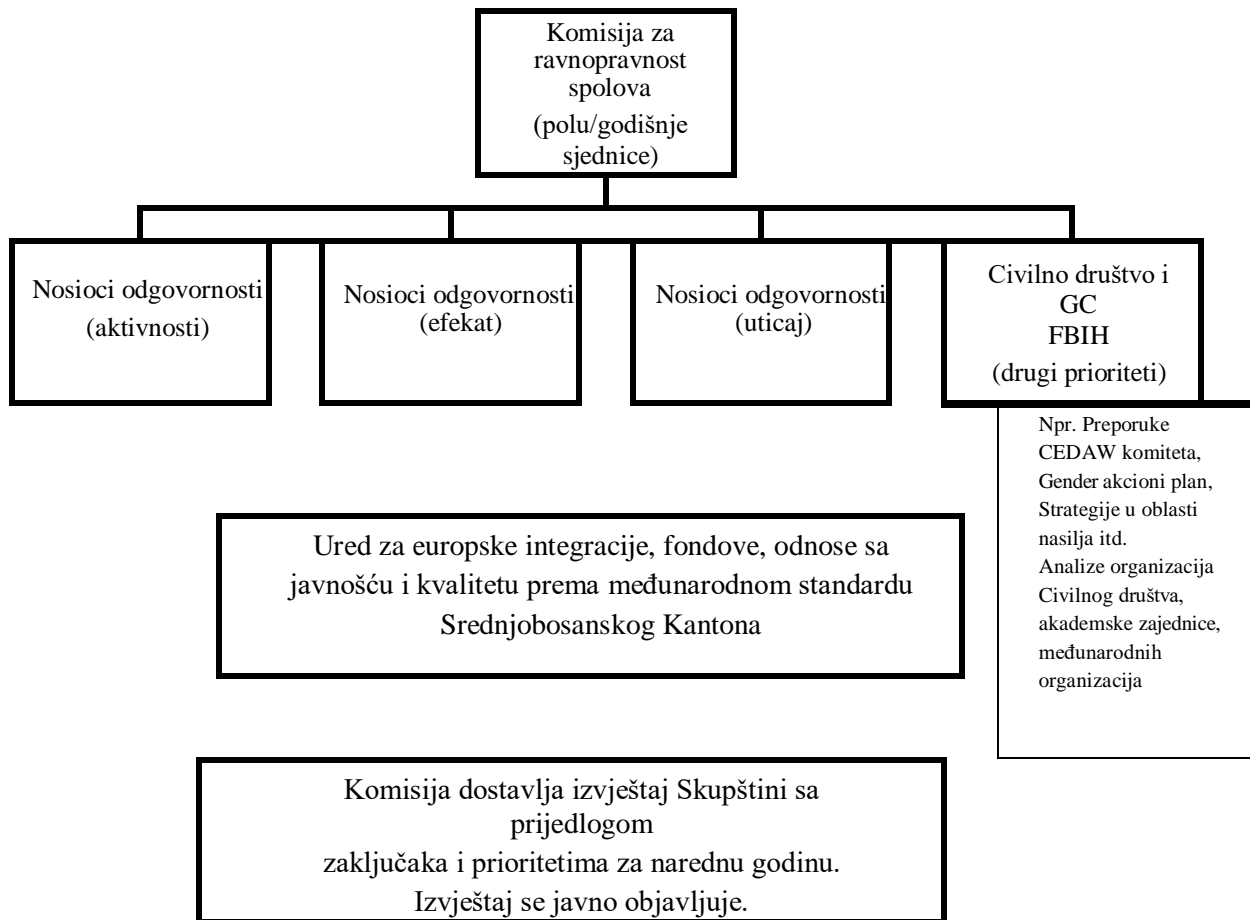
Komisija za ravnopravnost spolova
(polu/godišnje sjednice)

Nosioci odgovornosti
(aktivnosti)

Nosioci odgovornosti
(efekat)

Nosioci odgovornosti
(uticaj)

Civilno društvo i GC FBIH
(drugi prioriteti)

Npr. Preporuke CEDAW komiteta, Gender akcioni plan, Strategije u oblasti nasilja itd.
Analize organizacija Civilnog društva, akademske zajednice, međunarodnih organizacija

Ured za europske integracije, fondove, odnose sa javnošću i kvalitetu prema međunarodnom standardu Srednjobosanskog Kantona

Komisija dostavlja izvještaj Skupštini sa prijedlogom
zaključaka i prioritetima za narednu godinu.
Izvještaj se javno objavljuje.